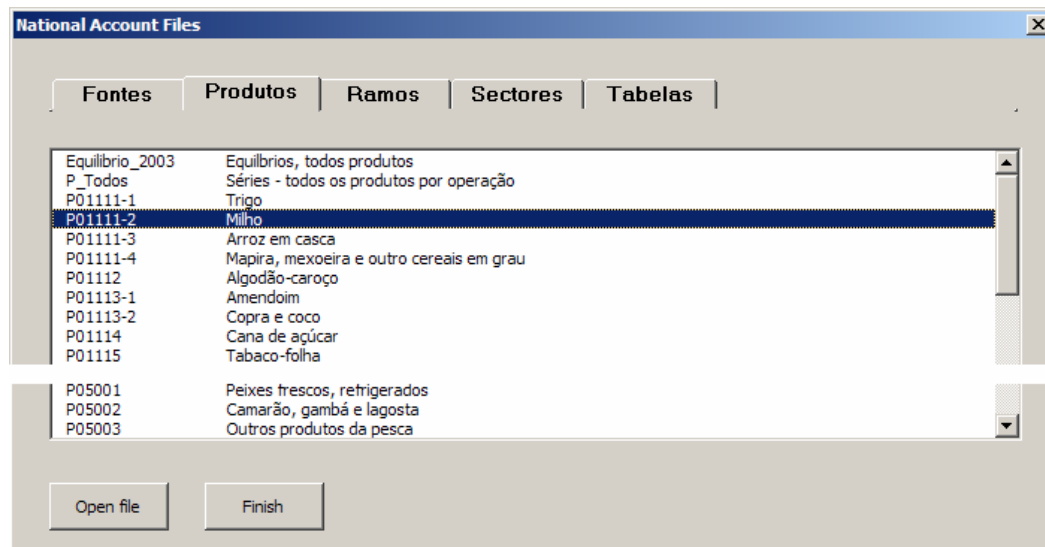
National Account Files

Fontes | Produtos | Ramos | Sectores | Tabelas

| | |
|---|---|
| Equilibrio_2003 | Equilbrios, todos produtos |
| P_Todos | Séries - todos os produtos por operação |
| P01111-1 | Trigo |
| P01111-2 | Milho |
| P01111-3 | Arroz em casca |
| P01111-4 | Mapira, mexoeira e outro cereais em grau |
| P01112 | Algodão-caroço |
| P01113-1 | Amendoim |
| P01113-2 | Copra e coco |
| P01114 | Cana de açúcar |
| P01115 | Tabaco-folha |
| P05001 | Peixes frescos, refrigerados |
| P05002 | Camarão, gambá e lagosta |
| P05003 | Outros produtos da pesca |

Open file

Finish